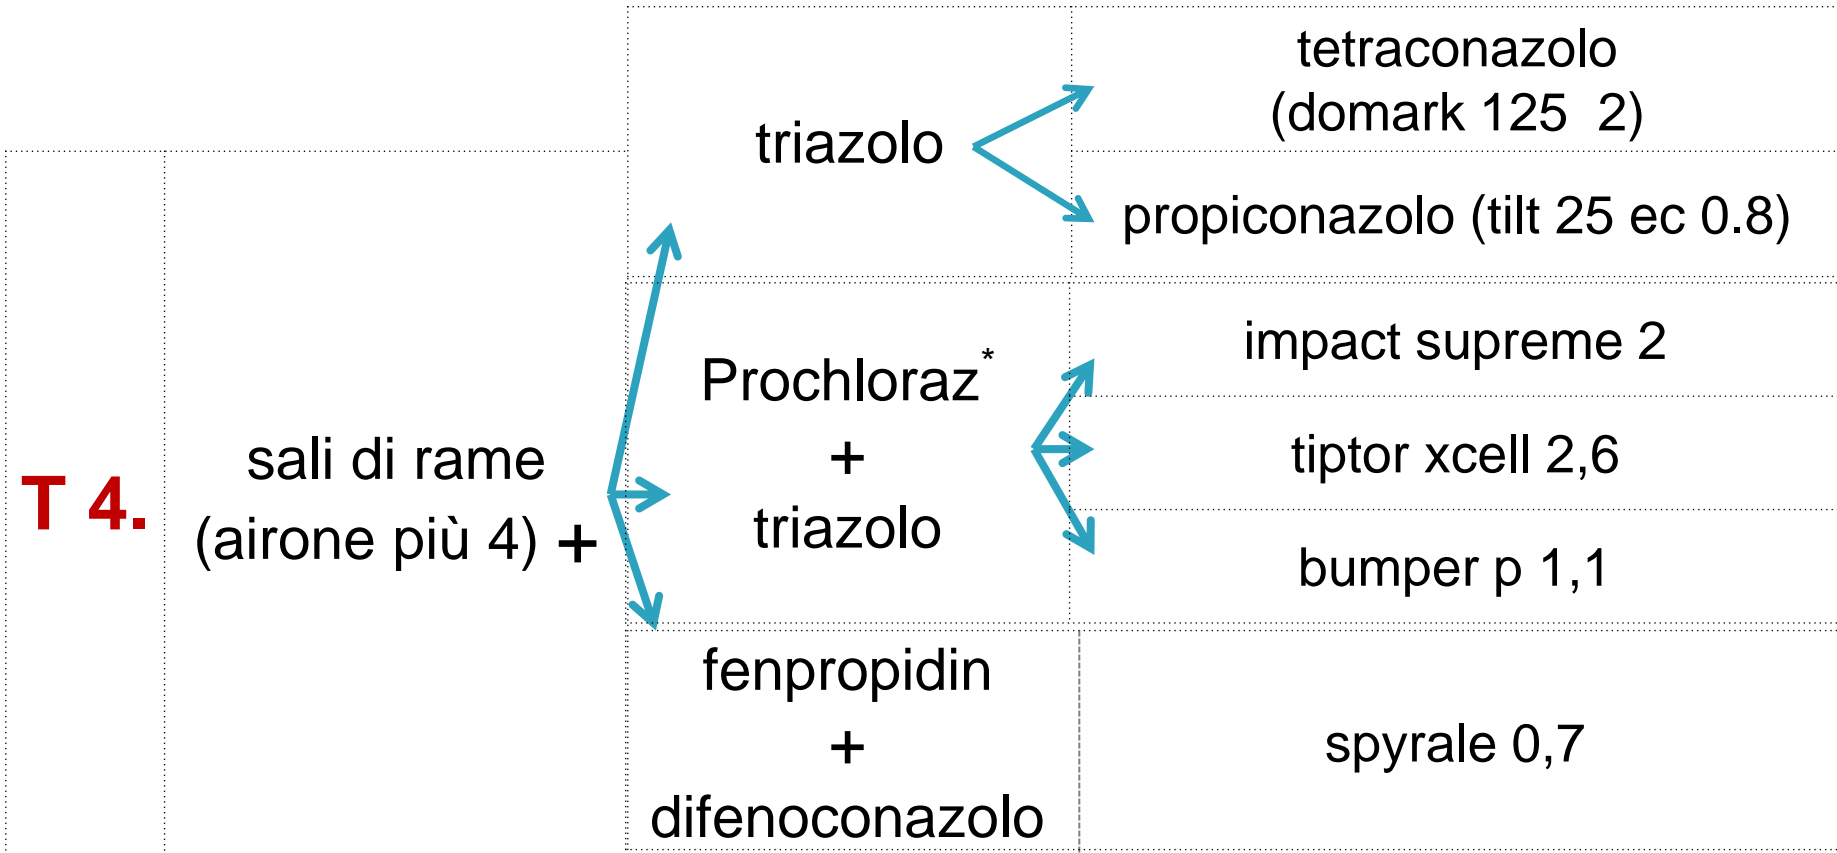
T 4.

sali di rame (airone più 4) +

triazolo

tetraconazolo (domark 125 2)

propiconazolo (tilt 25 ec 0.8)

Prochloraz* + triazolo

impact supreme 2

tiptor xcell 2,6

bumper p 1,1

fenpropidin + difenoconazolo

spyrale 0,7